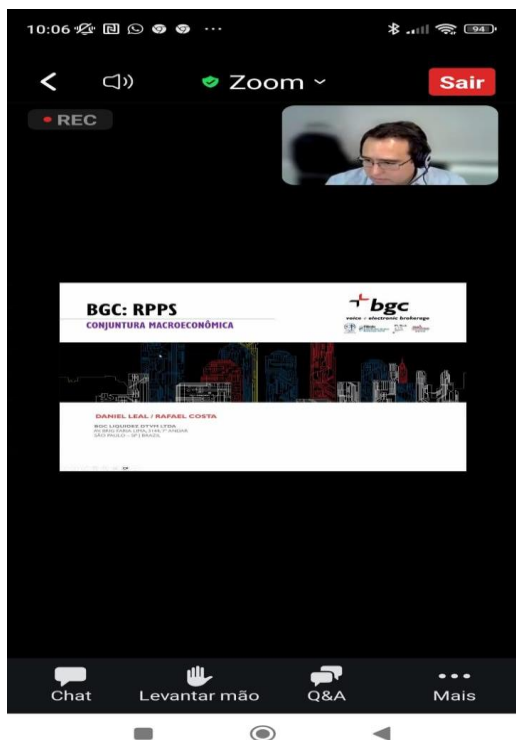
10:06 ··· 94

Zoom

Sair

REC

BGC: RPPS
CONJUNTURA MACROECONÔMICA

bgc
voice / electronic brokerage

DANIEL LEAL / RAFAEL COSTA

BGC LIQUIDEZ DTVM LTDA
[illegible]
SÃO PAULO – SP | BRASIL

Chat

Levantar mão

Q&A

Mais